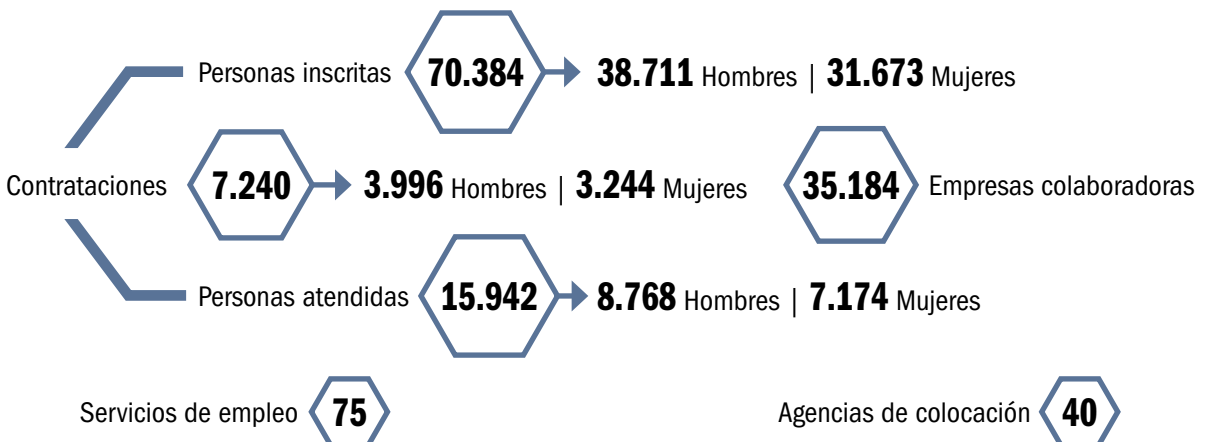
Personas inscritas 70.384 38.711 Hombres | 31.673 Mujeres

Contrataciones 7.240 3.996 Hombres | 3.244 Mujeres

35.184 Empresas colaboradoras

Personas atendidas 15.942 8.768 Hombres | 7.174 Mujeres

Servicios de empleo 75

Agencias de colocación 40